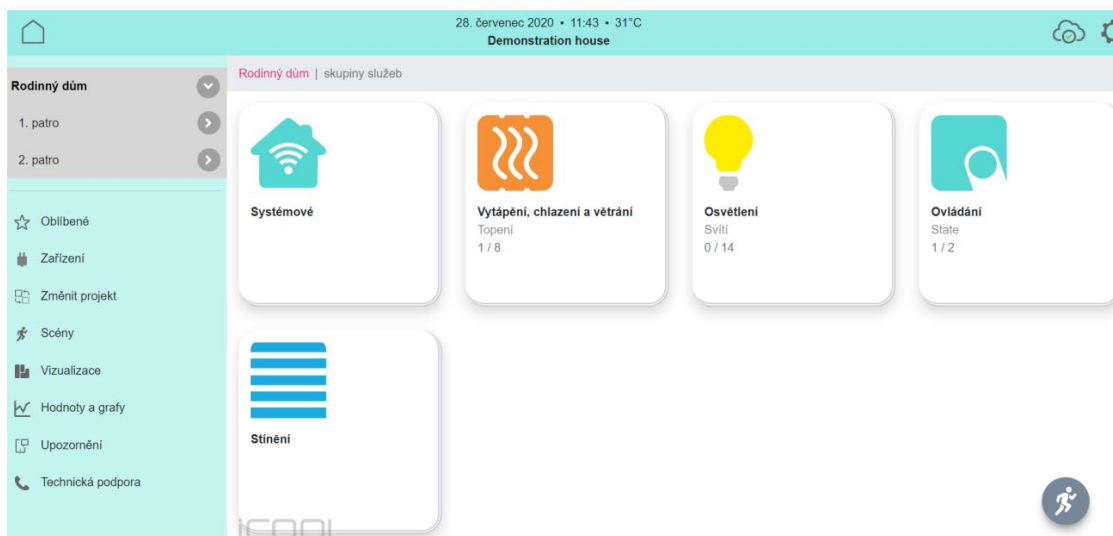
28. červenec 2020 • 11:43 • 31°C
Demonstration house

Rodinný dům
1. patro
2. patro

Oblíbené
Zařízení
Změnit projekt
Scény
Vizualizace
Hodnoty a grafy
Upozornění
Technická podpora

Rodinný dům | skupiny služeb

Systémové

Vytápění, chlazení a větrání
Topení
1 / 8

Osvětlení
Svítí
0 / 14

Ovládání
State
1 / 2

Stínění

iCON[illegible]